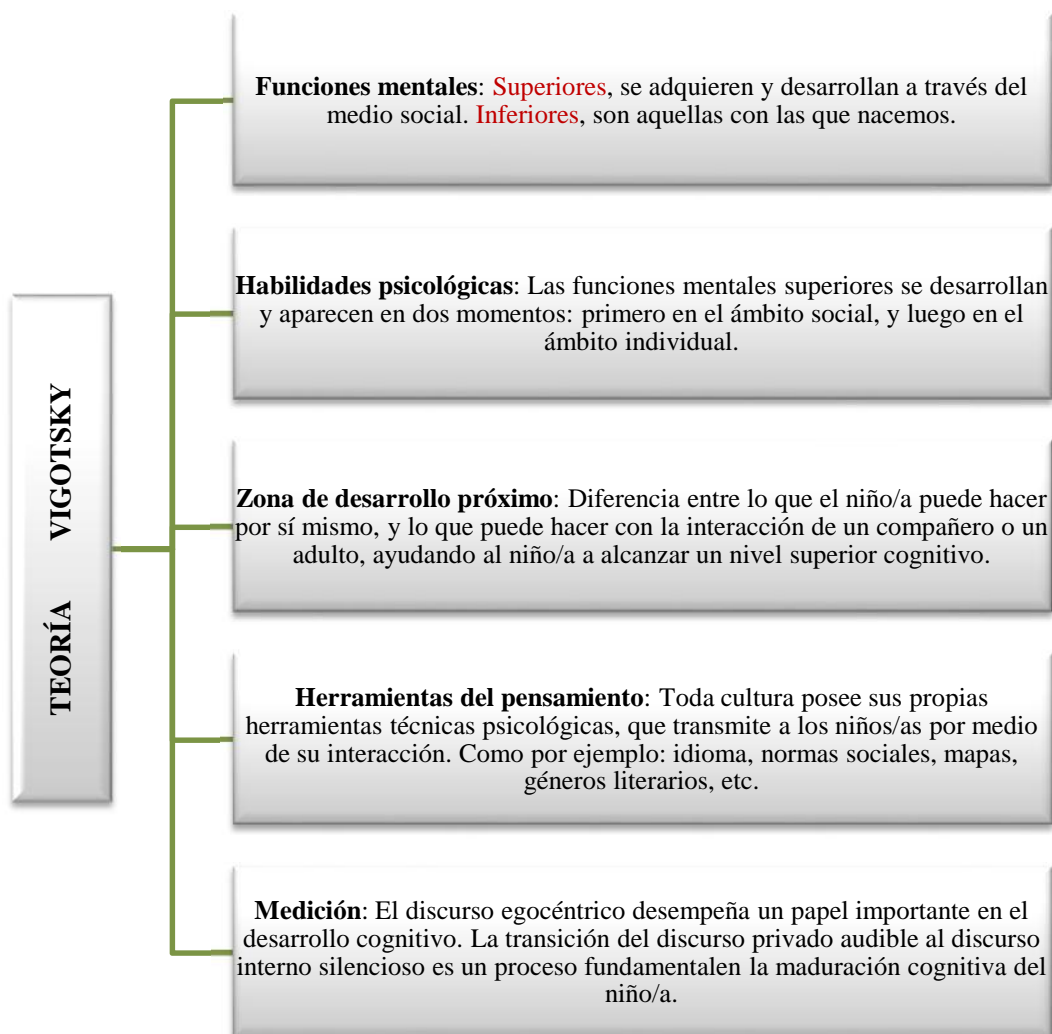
TEORÍA VIGOTSKY

**Funciones mentales**: Superiores, se adquieren y desarrollan a través del medio social. Inferiores, son aquellas con las que nacemos.

**Habilidades psicológicas**: Las funciones mentales superiores se desarrollan y aparecen en dos momentos: primero en el ámbito social, y luego en el ámbito individual.

**Zona de desarrollo próximo**: Diferencia entre lo que el niño/a puede hacer por sí mismo, y lo que puede hacer con la interacción de un compañero o un adulto, ayudando al niño/a a alcanzar un nivel superior cognitivo.

**Herramientas del pensamiento**: Toda cultura posee sus propias herramientas técnicas psicológicas, que transmite a los niños/as por medio de su interacción. Como por ejemplo: idioma, normas sociales, mapas, géneros literarios, etc.

**Medición**: El discurso egocéntrico desempeña un papel importante en el desarrollo cognitivo. La transición del discurso privado audible al discurso interno silencioso es un proceso fundamentalen la maduración cognitiva del niño/a.